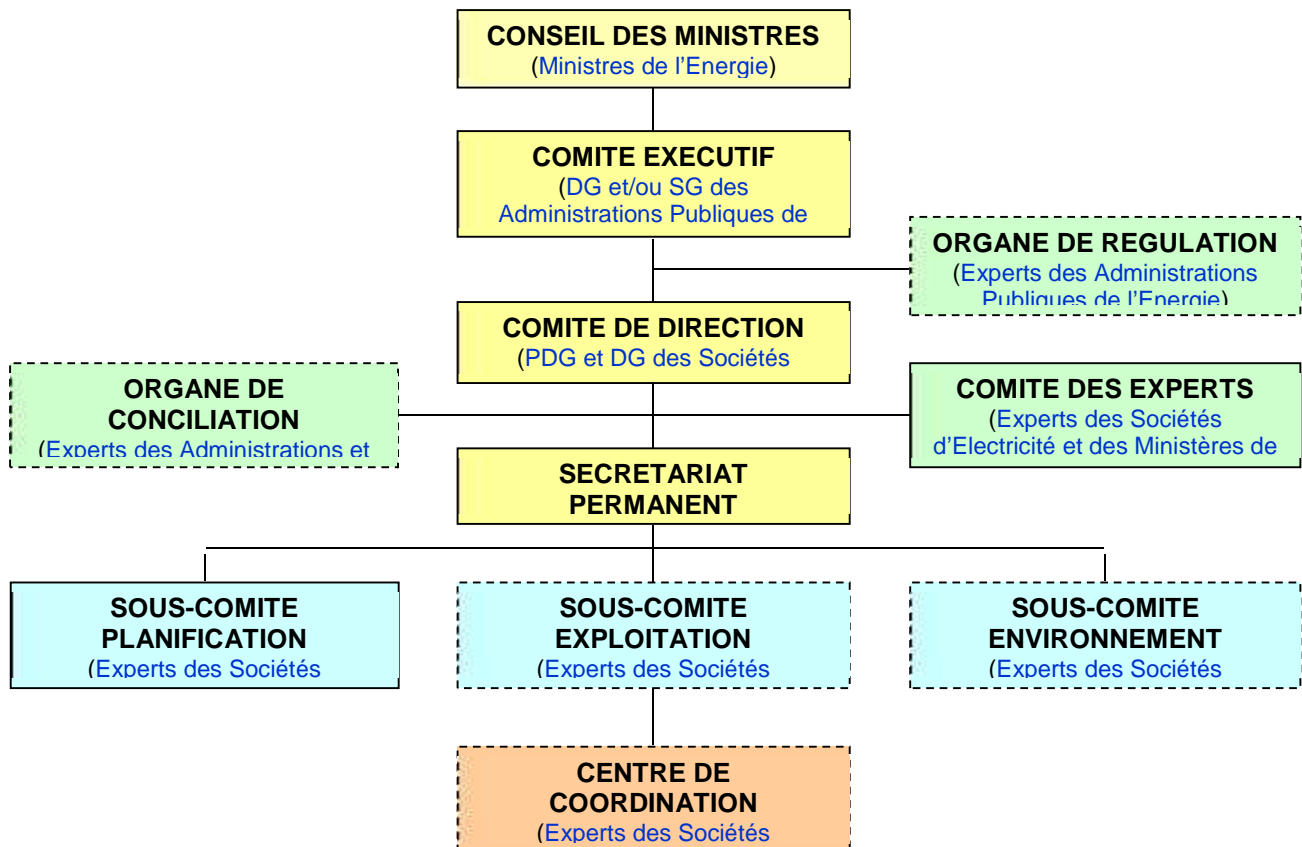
CONSEIL DES MINISTRES
(Ministres de l'Energie)

COMITE EXECUTIF
(DG et/ou SG des Administrations Publiques de

ORGANE DE REGULATION
(Experts des Administrations Publiques de l'Energie)

COMITE DE DIRECTION
(PDG et DG des Sociétés

ORGANE DE CONCILIATION
(Experts des Administrations et

COMITE DES EXPERTS
(Experts des Sociétés d'Electricité et des Ministères de

SECRETARIAT PERMANENT

SOUS-COMITE PLANIFICATION
(Experts des Sociétés

SOUS-COMITE EXPLOITATION
(Experts des Sociétés

SOUS-COMITE ENVIRONNEMENT
(Experts des Sociétés

CENTRE DE COORDINATION
(Experts des Sociétés